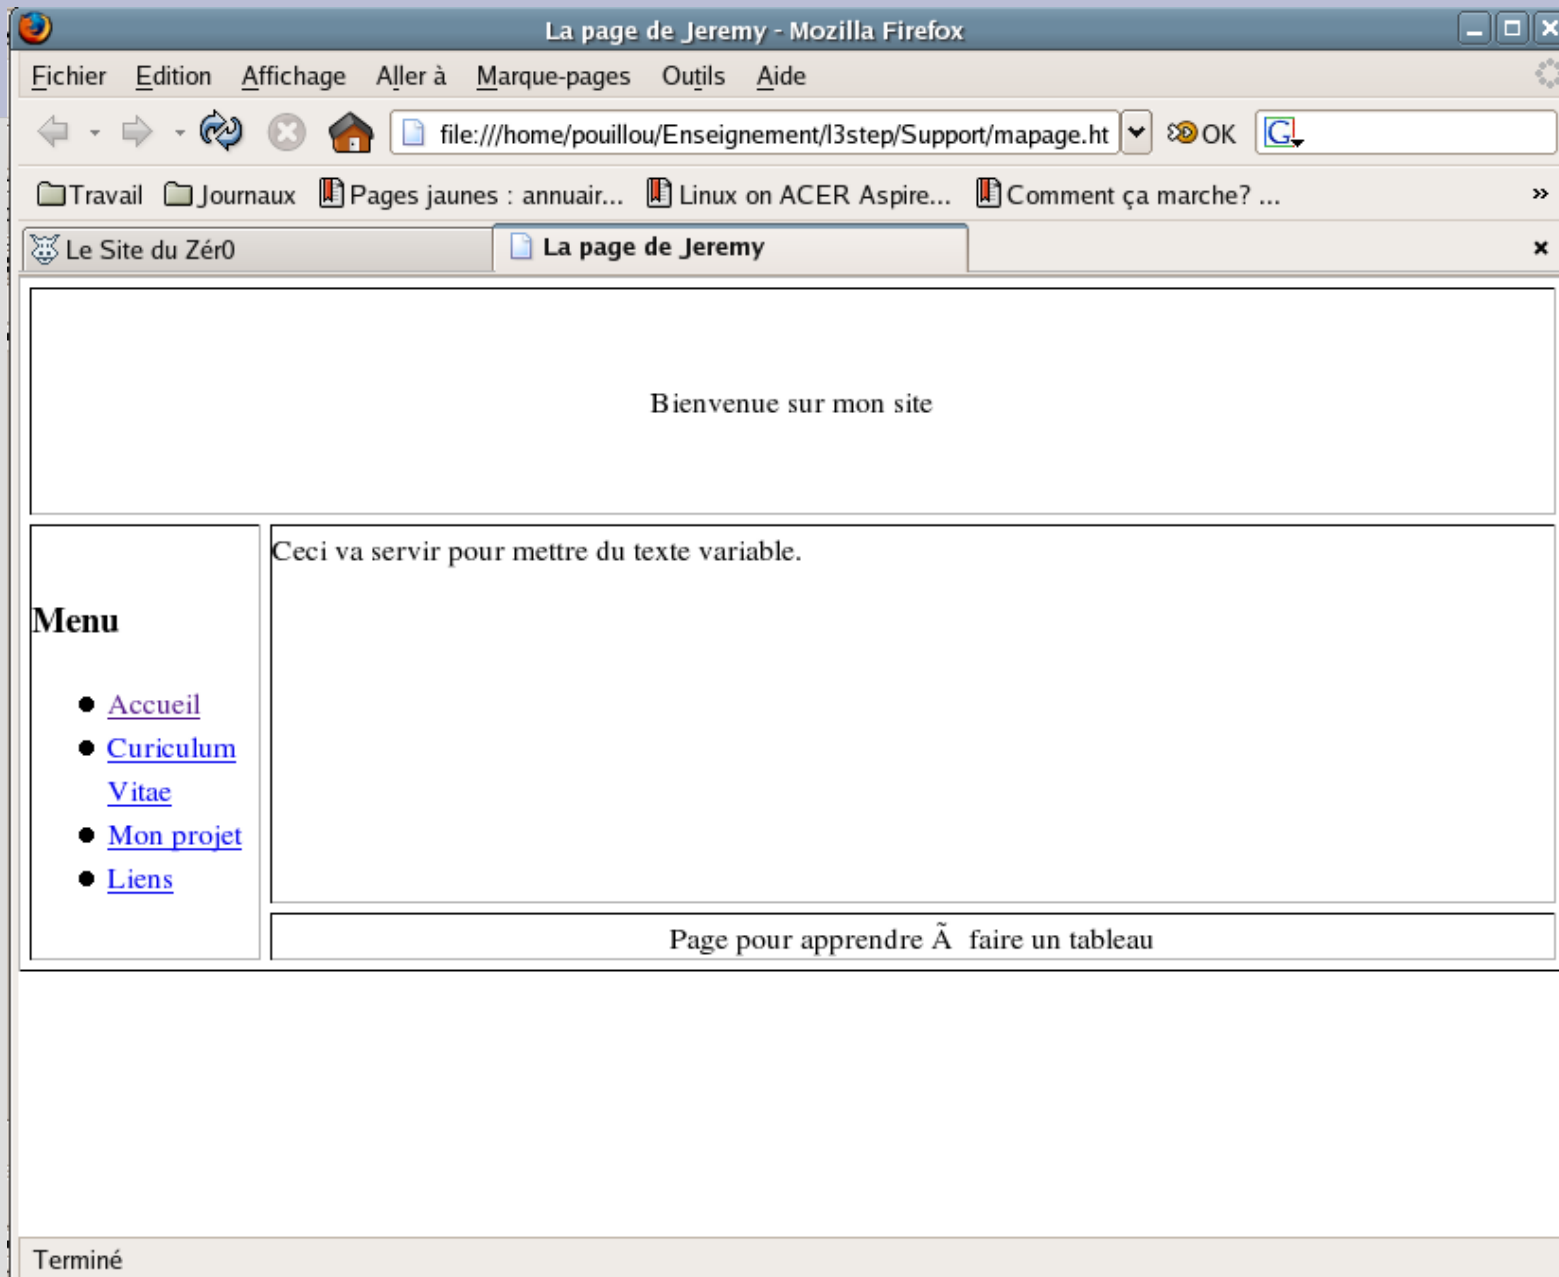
La page de Jeremy - Mozilla Firefox

Fichier Edition Affichage Aller à Marque-pages Outils Aide

file:///home/pouillou/Enseignement/l3step/Support/mapage.ht

OK

Travail Journaux Pages jaunes : annuair... Linux on ACER Aspire... Comment ça marche? ...

Le Site du Zér0 La page de Jeremy

Bienvenue sur mon site

Menu

- Accueil
- Curiculum Vitae
- Mon projet
- Liens

Ceci va servir pour mettre du texte variable.

Page pour apprendre Ã  faire un tableau

Terminé